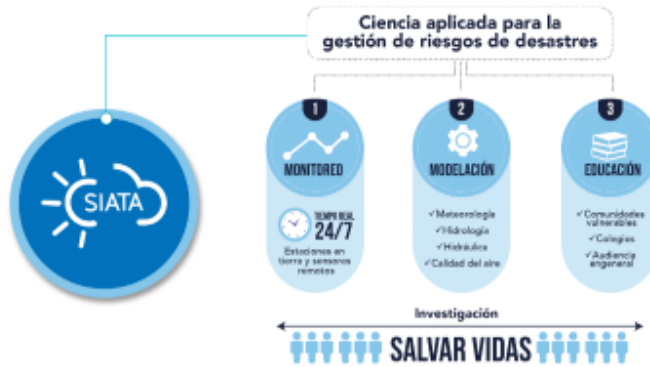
SIATA

Ciencia aplicada para la gestión de riesgos de desastres

1
MONITOREO
TIEMPO REAL
24/7
Estaciones en tierra y sensores remotos

2
MODELACIÓN
✓Meteorología
✓Hidrología
✓Hidráulica
✓Calidad del aire

3
EDUCACIÓN
✓Comunidades vulnerables
✓Colegios
✓Audiencia engeneral

Investigación

SALVAR VIDAS